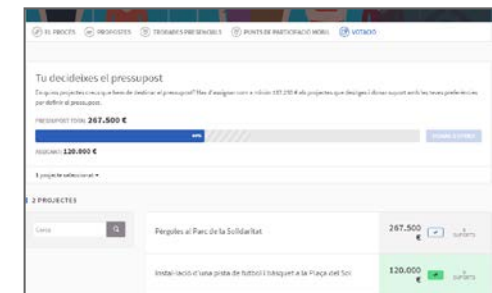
EL PROCÉS PROPOSTES TROBADES PRESENCIALS PUNTS DE PARTICIPACIÓ MÒBIL VOTACIÓ

Tu decideixes el pressupost

En quins projectes creus que s'hauria de destinar el pressupost? Has d'assignar com a mínim 187.250 € als projectes que desitges i donar suport amb les teves preferències per definir el pressupost.

PRESSUPOST TOTAL 267.500 €

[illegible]

ASSIGNAT 120.000 €

1 projecte seleccionat

2 PROJECTES

Cerca

Pèrgoles al Parc de la Solidaritat

267.500 €

SUPORTS

Instal·lació d'una pista de futbol i bàsquet a la Plaça del Sol

120.000 €

SUPORTS